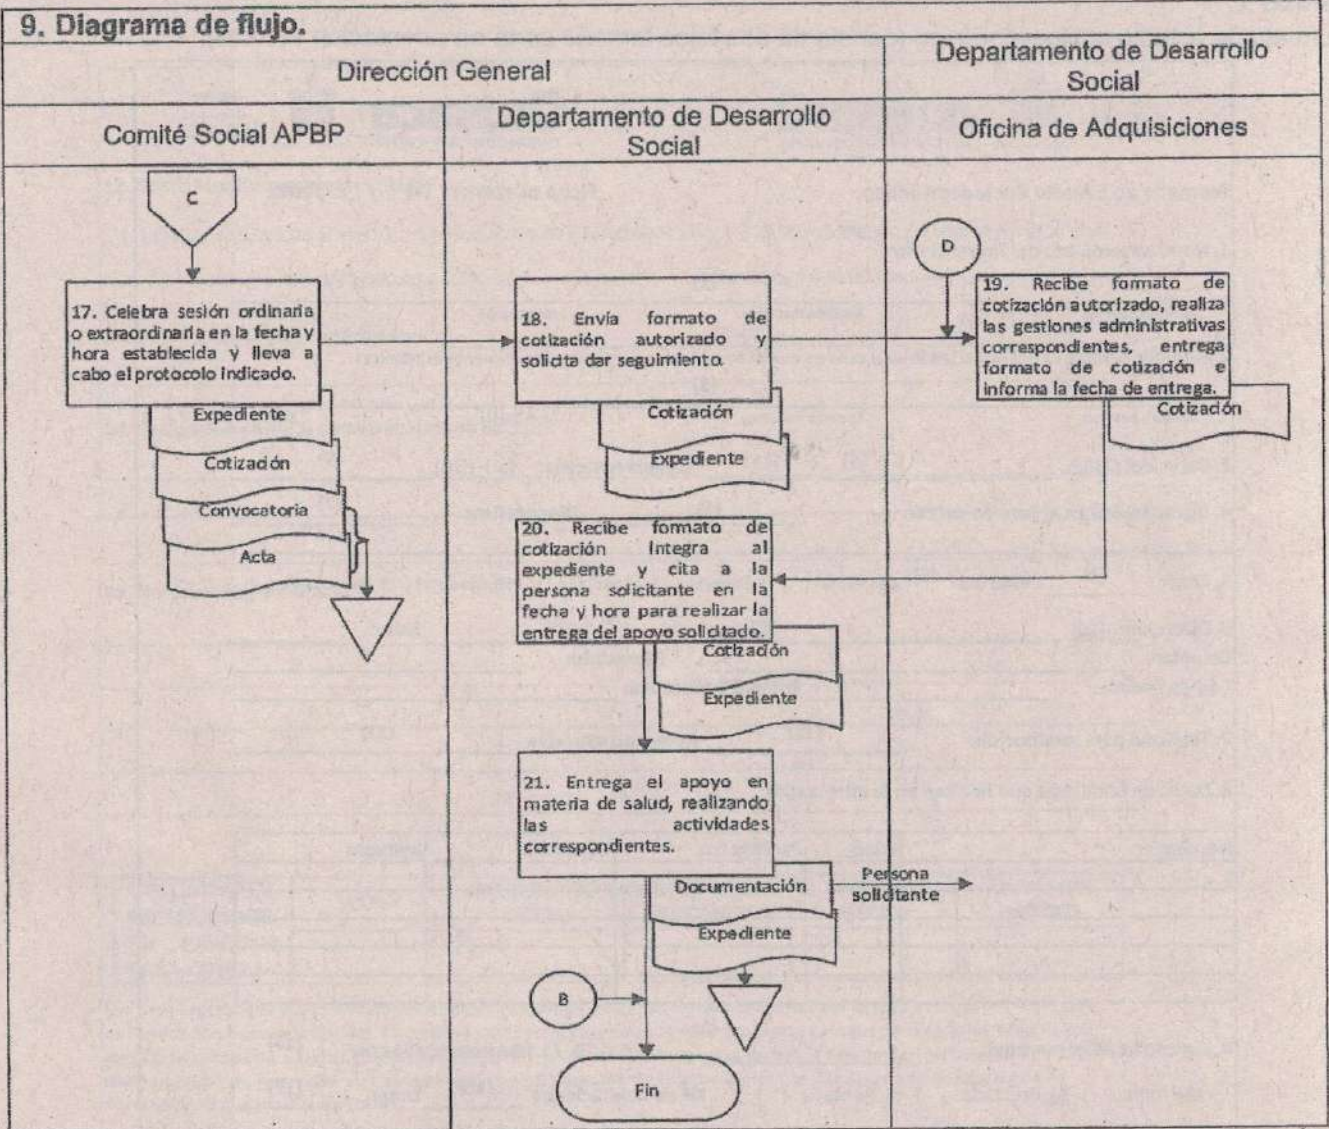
9. Diagrama de flujo.

| Dirección General | | Departamento de Desarrollo Social |
|---|---|---|
| Comité Social APBP | Departamento de Desarrollo Social | Oficina de Adquisiciones |

C

17. Celebra sesión ordinaria o extraordinaria en la fecha y hora establecida y lleva a cabo el protocolo indicado.

Expediente

Cotización

Convocatoria

Acta

18. Envía formato de cotización autorizado y solicita dar seguimiento.

Cotización

Expediente

D

19. Recibe formato de cotización autorizado, realiza las gestiones administrativas correspondientes, entrega formato de cotización e informa la fecha de entrega.

Cotización

20. Recibe formato de cotización integra al expediente y cita a la persona solicitante en la fecha y hora para realizar la entrega del apoyo solicitado.

Cotización

Expediente

21. Entrega el apoyo en materia de salud, realizando las actividades correspondientes.

Documentación

Expediente

Persona solicitante

B

Fin